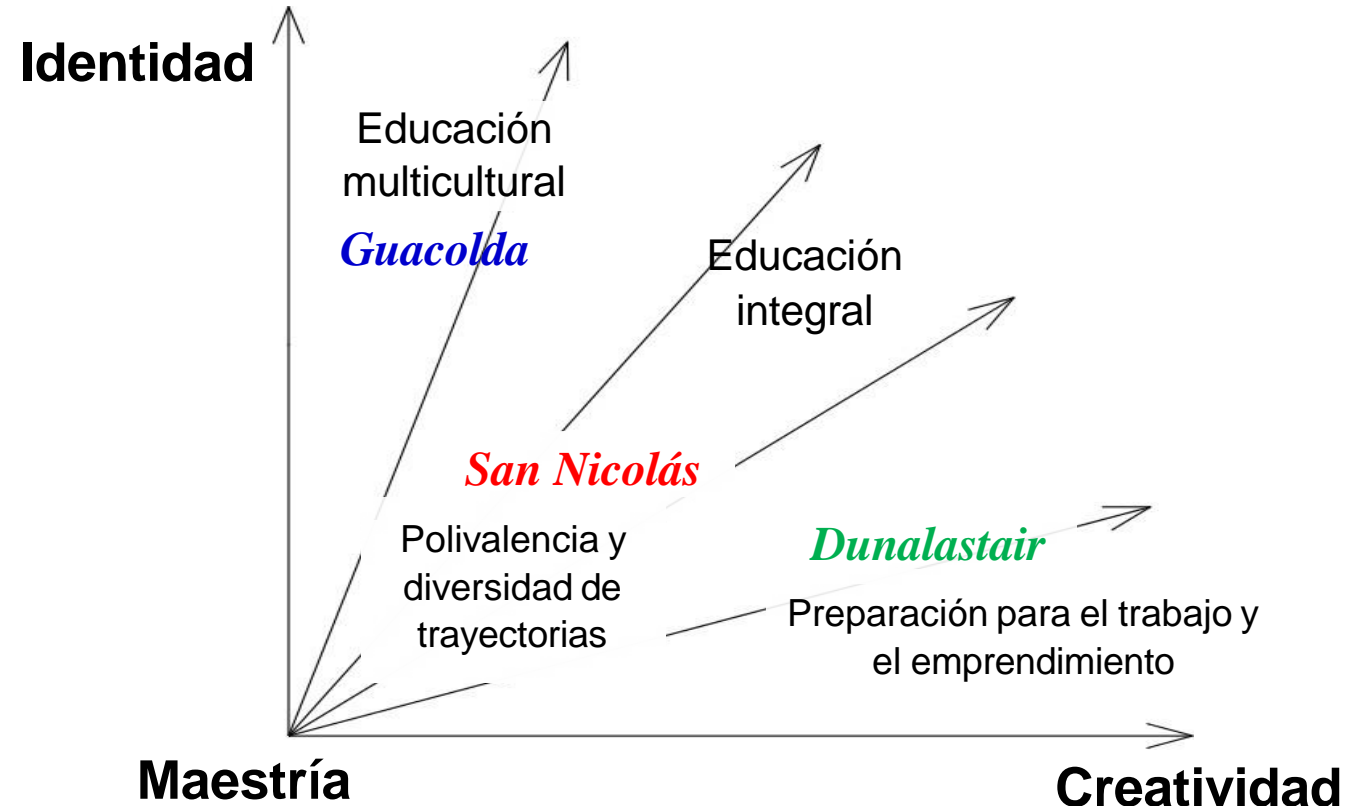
Identidad

Educación multicultural

Guacolda

Educación integral

San Nicolás

Polivalencia y diversidad de trayectorias

Dunalastair

Preparación para el trabajo y el emprendimiento

Maestría

Creatividad